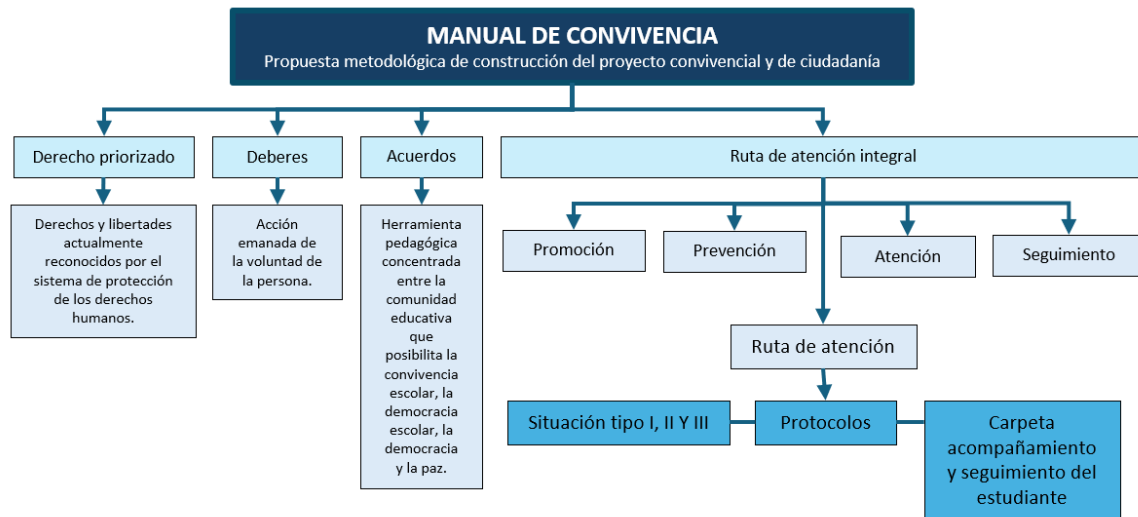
MANUAL DE CONVIVENCIA
Propuesta metodológica de construcción del proyecto convivencial y de ciudadanía

Derecho priorizado

Derechos y libertades actualmente reconocidos por el sistema de protección de los derechos humanos.

Deberes

Acción emanada de la voluntad de la persona.

Acuerdos

Herramienta pedagógica concentrada entre la comunidad educativa que posibilita la convivencia escolar, la democracia escolar, la democracia y la paz.

Ruta de atención integral

Promoción

Prevención

Atención

Seguimiento

Ruta de atención

Situación tipo I, II Y III

Protocolos

Carpeta acompañamiento y seguimiento del estudiante